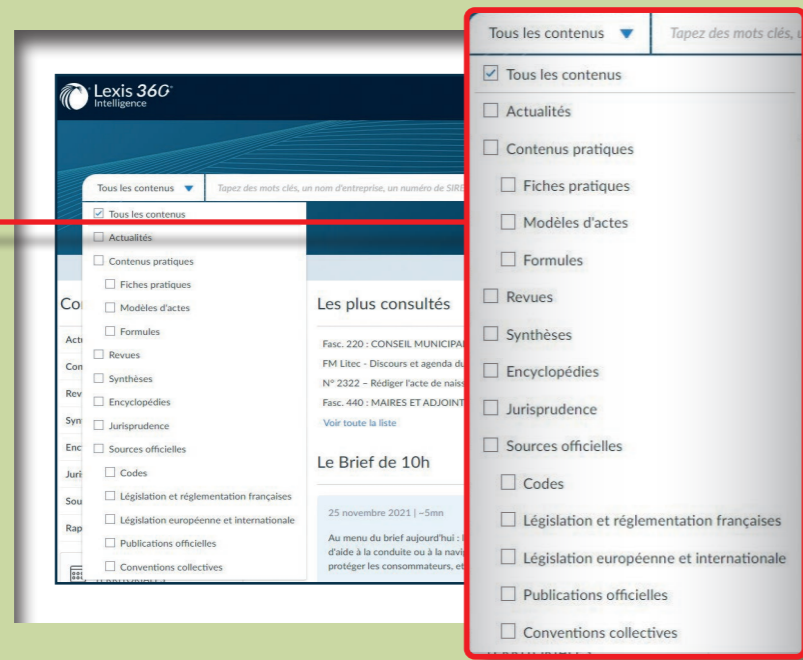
Lexis 360 Intelligence

Tous les contenus ▼ Tapez des mots clés, un nom d'entreprise, un numéro de SIRE

☑ Tous les contenus
☐ Actualités
☐ Contenus pratiques
☐ Fiches pratiques
☐ Modèles d'actes
☐ Formules
☐ Revues
☐ Synthèses
☐ Encyclopédies
☐ Jurisprudence
☐ Sources officielles
☐ Codes
☐ Législation et réglementation françaises
☐ Législation européenne et internationale
☐ Publications officielles
☐ Conventions collectives

Co
Actu
Con
Rev
Syn
Enc
Juri
Sou
Rap

Les plus consultés

Fasc. 220 : CONSEIL MUNICIPA
FM Litec - Discours et agenda du
N° 2322 – Rédiger l'acte de naiss
Fasc. 440 : MAIRES ET ADJOINT
Voir toute la liste

Le Brief de 10h

25 novembre 2021 | ~5mn

Au menu du brief aujourd'hui :
d'aide à la conduite ou à la navig
protéger les consommateurs, et

Tous les contenus ▼ Tapez des mots clés, u

☑ Tous les contenus
☐ Actualités
☐ Contenus pratiques
☐ Fiches pratiques
☐ Modèles d'actes
☐ Formules
☐ Revues
☐ Synthèses
☐ Encyclopédies
☐ Jurisprudence
☐ Sources officielles
☐ Codes
☐ Législation et réglementation françaises
☐ Législation européenne et internationale
☐ Publications officielles
☐ Conventions collectives